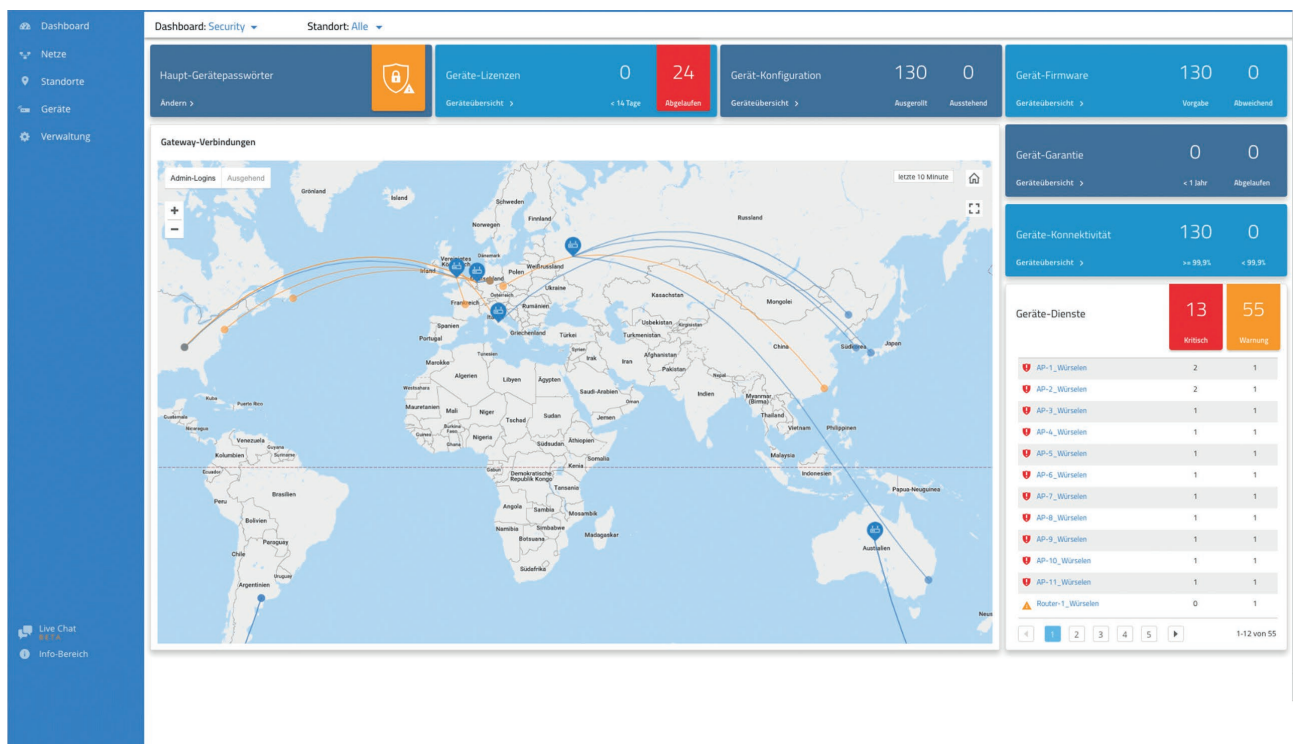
Dashboard
Netze
Standorte
Geräte
Verwaltung

Live Chat
BETA
Info-Bereich

Dashboard: Security
Standort: Alle

Haupt-Gerätepasswörter
Ändern >

Geräte-Lizenzen
0
< 14 Tage
24
Abgelaufen
Geräteübersicht >

Gerät-Konfiguration
130
Ausgerollt
0
Ausstehend
Geräteübersicht >

Gerät-Firmware
130
Vorgabe
0
Abweichend
Geräteübersicht >

Gateway-Verbindungen

Admin-Logins
Ausgehend
letzte 10 Minute

Grönland
Island
Schweden
Finnland
Norwegen
Russland
Vereinigtes Königreich
Dänemark
Irland
Deutschland
Polen
Weißrussland
Österreich
Ukraine
Frankreich
Rumänien
Kasachstan
Mongolei
Spanien
Portugal
Griechenland
Türkei
Usbekistan
Kirgisistan
Turkmenistan
Marokko
Tunesien
Syrien
Irak
Iran
Afghanistan
Pakistan
China
Südkorea
Japan
Algerien
Libyen
Ägypten
Nepal
Westsahara
Saudi-Arabien
Oman
Indien
Myanmar (Birma)
Kuba
Puerto Rico
Mauretanien
Mali
Niger
Tschad
Sudan
Jemen
Thailand
Guatemala
Nicaragua
Burkina Faso
Guinea
Ghana
Nigeria
Südsudan
Äthiopien
Vietnam
Philippinen
Venezuela
Guyana
Suriname
Kolumbien
Somalia
Malaysia
Ecuador
Gabun
Demokratische Republik Kongo
Kenia
Indonesien
Brasilien
Tansania
Papua-Neuguinea
Peru
Angola
Sambia
Mosambik
Bolivien
Namibia
Simbabwe
Botsuana
Madagaskar
Paraguay
Australien
Chile
Südafrika
Uruguay
Argentinien
Neus

Gerät-Garantie
0
< 1 Jahr
0
Abgelaufen
Geräteübersicht >

Geräte-Konnektivität
130
>= 99,9%
0
< 99,9%
Geräteübersicht >

Geräte-Dienste
13
Kritisch
55
Warnung

| | | |
|---|---|---|
| AP-1_Würselen | 2 | 1 |
| AP-2_Würselen | 2 | 1 |
| AP-3_Würselen | 1 | 1 |
| AP-4_Würselen | 1 | 1 |
| AP-5_Würselen | 1 | 1 |
| AP-6_Würselen | 1 | 1 |
| AP-7_Würselen | 1 | 1 |
| AP-8_Würselen | 1 | 1 |
| AP-9_Würselen | 1 | 1 |
| AP-10_Würselen | 1 | 1 |
| AP-11_Würselen | 1 | 1 |
| Router-1_Würselen | 0 | 1 |

1 2 3 4 5
1-12 von 55